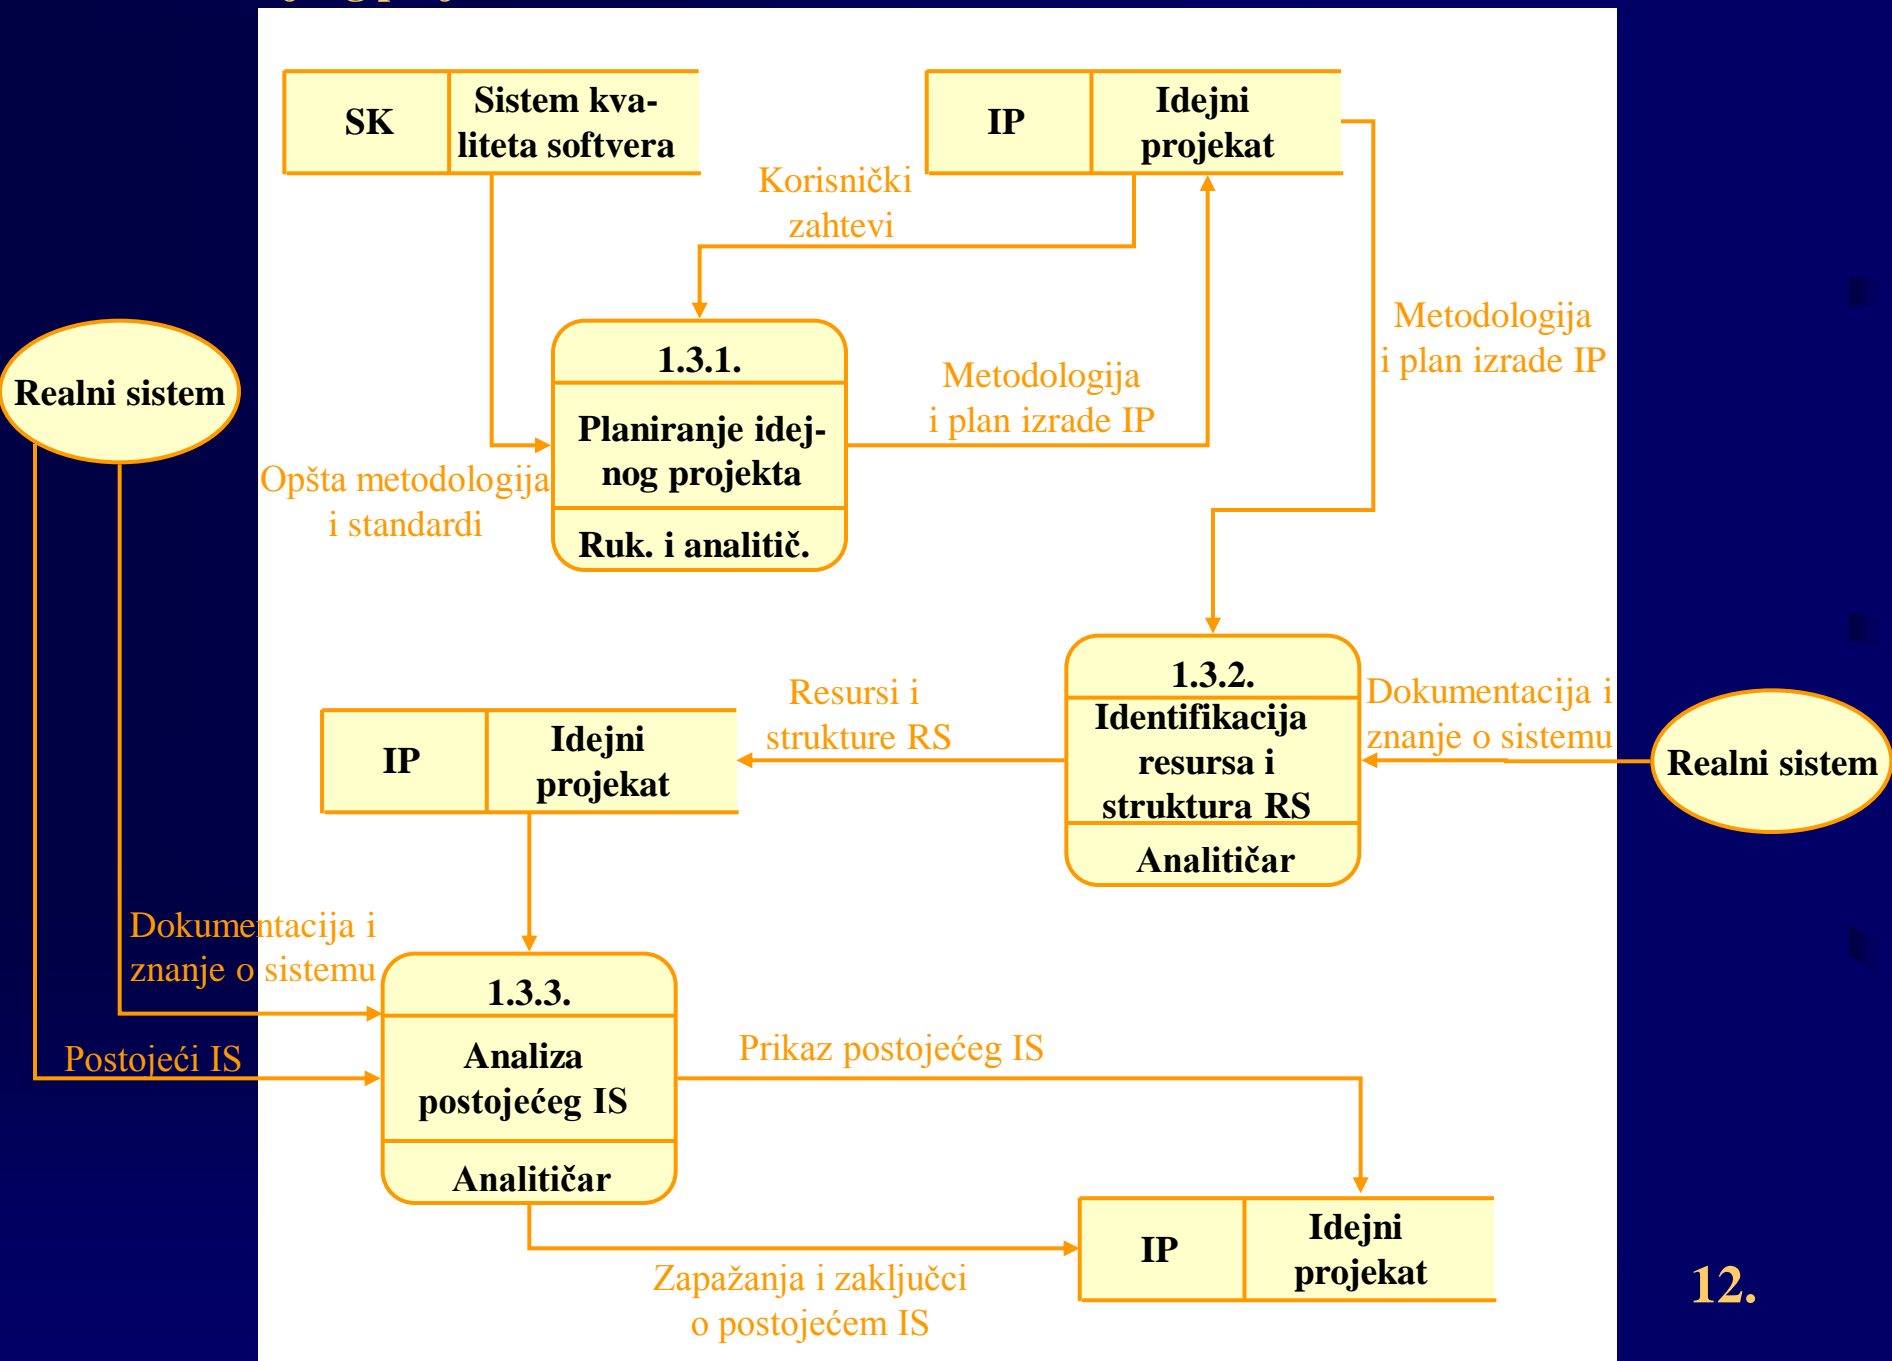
SK | Sistem kvaliteta softvera

IP | Idejni projekat

Korisnički zahtevi

Realni sistem

1.3.1.
Planiranje idejnog projekta
Ruk. i analitič.

Metodologija i plan izrade IP

Metodologija i plan izrade IP

Opšta metodologija i standardi

Resursi i strukture RS

IP | Idejni projekat

1.3.2.
Identifikacija resursa i struktura RS
Analitičar

Dokumentacija i znanje o sistemu

Realni sistem

Dokumentacija i znanje o sistemu

Postojeći IS

1.3.3.
Analiza postojećeg IS
Analitičar

Prikaz postojećeg IS

IP | Idejni projekat

Zapažanja i zaključci o postojećem IS

12.